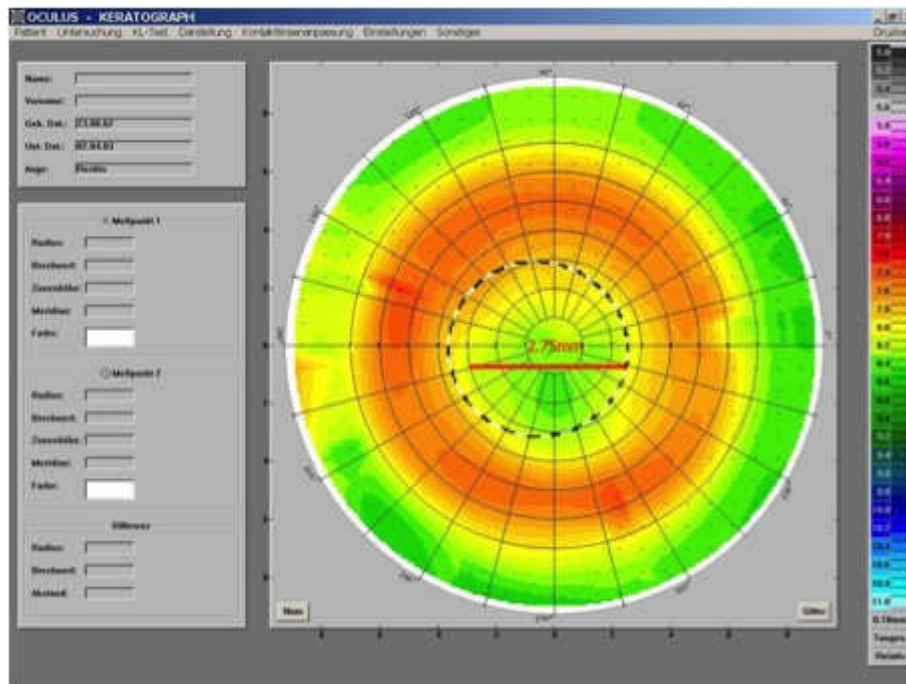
OCULUS - KERATOGRAPH

Patient Untersuchung KL-Test Darstellung Kontaktlinsenanpassung Einstellungen Sonstiges

Name:
Vorname:
Geb. Dat.: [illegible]
Unt. Dat.: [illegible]
Auge: Rechts

Meßpunkt 1
Radius:
Brechwert:
Zonenhöhe:
Meridian:
Farbe:

Meßpunkt 2
Radius:
Brechwert:
Zonenhöhe:
Meridian:
Farbe:

Differenz
Radius:
Brechwert:
Abstand:

90°
0°
270°

2.75mm

Neu
Gitter

5.0
5.2
5.4
5.6
5.8
6.0
6.2
6.4
6.6
6.8
7.0
7.2
7.4
7.6
7.8
8.0
8.2
8.4
8.6
8.8
9.0
9.2
9.4
9.6
9.8
10.0
10.2
10.4
10.6
10.8
11.0
0.2mm
Tangential
Relativ